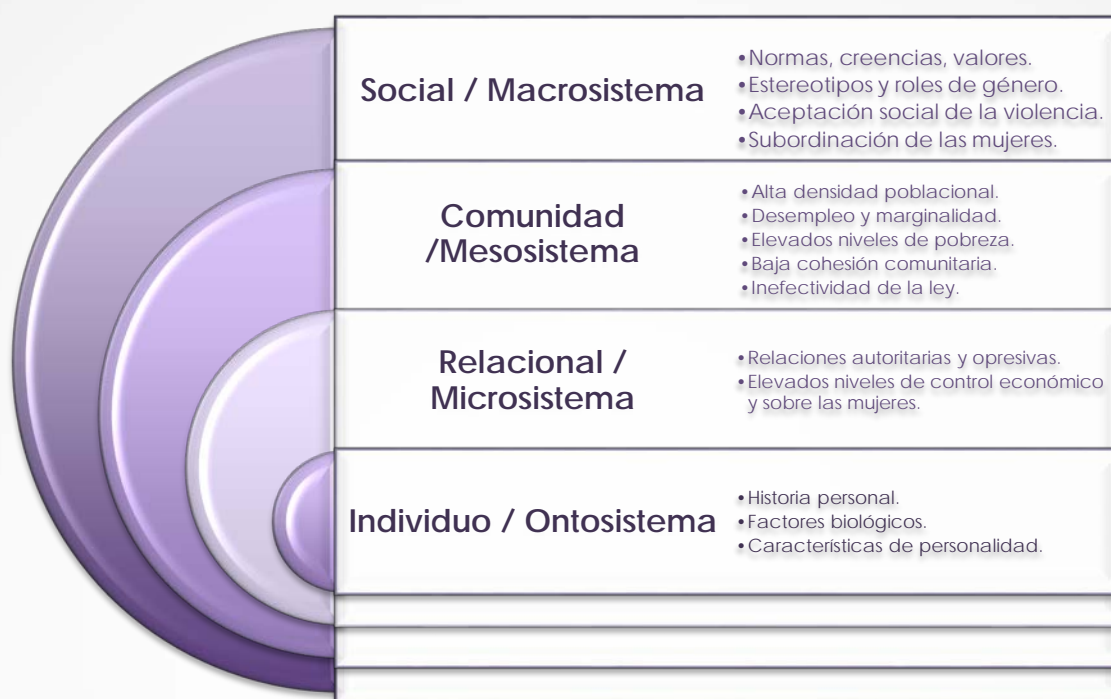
Social / Macrosistema

- Normas, creencias, valores.
- Estereotipos y roles de género.
- Aceptación social de la violencia.
- Subordinación de las mujeres.

Comunidad /Mesosistema

- Alta densidad poblacional.
- Desempleo y marginalidad.
- Elevados niveles de pobreza.
- Baja cohesión comunitaria.
- Inefectividad de la ley.

Relacional / Microsistema

- Relaciones autoritarias y opresivas.
- Elevados niveles de control económico y sobre las mujeres.

Individuo / Ontosistema

- Historia personal.
- Factores biológicos.
- Características de personalidad.